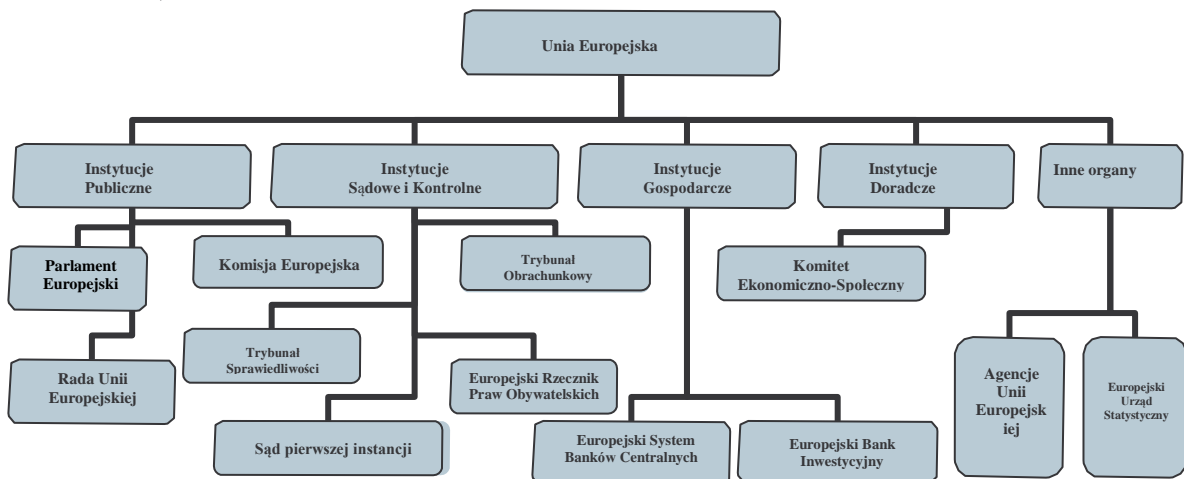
Unia Europejska

Instytucje Publiczne

Instytucje Sądowe i Kontrolne

Instytucje Gospodarcze

Instytucje Doradcze

Inne organy

Parlament Europejski

Komisja Europejska

Trybunał Obrachunkowy

Komitet Ekonomiczno-Społeczny

Trybunał Sprawiedliwości

Rada Unii Europejskiej

Europejski Rzecznik Praw Obywatelskich

Agencje Unii Europejsk iej

Europejski Urząd Statystyczny

Sąd pierwszej instancji

Europejski System Banków Centralnych

Europejski Bank Inwestycyjny